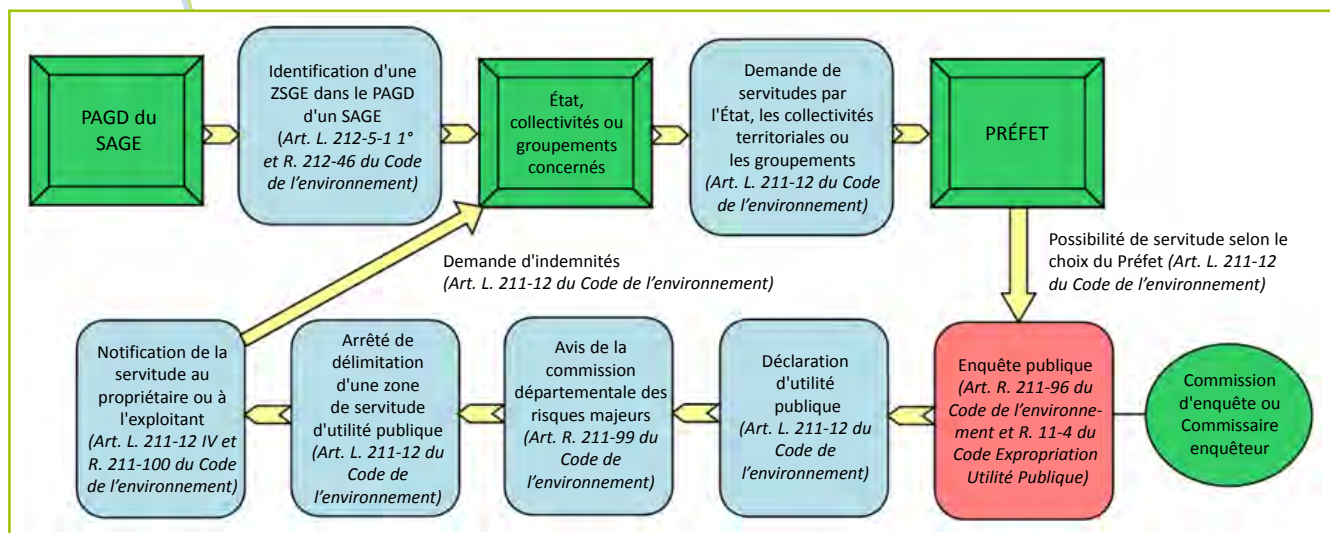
PAGD du SAGE

Identification d'une ZSGE dans le PAGD d'un SAGE (Art. L. 212-5-1 1° et R. 212-46 du Code de l'environnement)

État, collectivités ou groupements concernés

Demande de servitudes par l'État, les collectivités territoriales ou les groupements (Art. L. 211-12 du Code de l'environnement)

PRÉFET

Possibilité de servitude selon le choix du Préfet (Art. L. 211-12 du Code de l'environnement)

Demande d'indemnités (Art. L. 211-12 du Code de l'environnement)

Enquête publique (Art. R. 211-96 du Code de l'environnement et R. 11-4 du Code Expropriation Utilité Publique)

Commission d'enquête ou Commissaire enquêteur

Déclaration d'utilité publique (Art. L. 211-12 du Code de l'environnement)

Avis de la commission départementale des risques majeurs (Art. R. 211-99 du Code de l'environnement)

Arrêté de délimitation d'une zone de servitude d'utilité publique (Art. L. 211-12 du Code de l'environnement)

Notification de la servitude au propriétaire ou à l'exploitant (Art. L. 211-12 IV et R. 211-100 du Code de l'environnement)